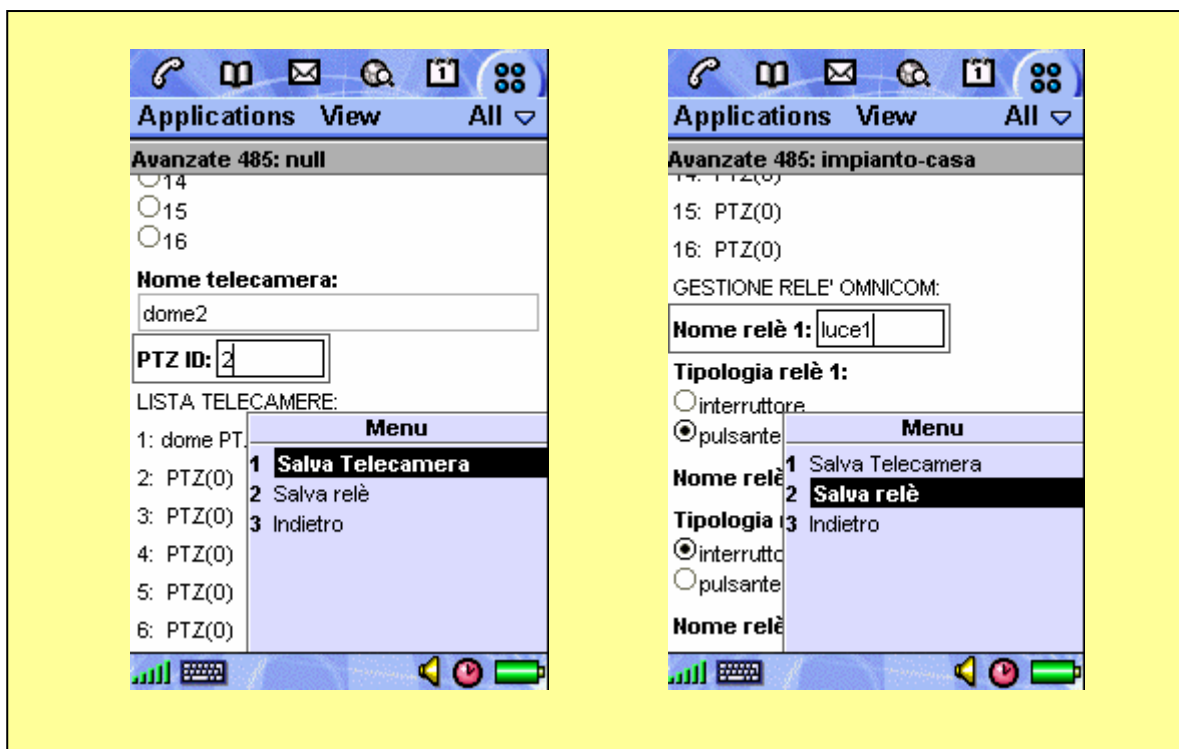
Applications View All

Avanzate 485: null

14

15

16

Nome telecamera:

dome2

PTZ ID: 2

LISTA TELECAMERE:

1: dome PT

2: PTZ(0)

3: PTZ(0)

4: PTZ(0)

5: PTZ(0)

6: PTZ(0)

Menu

1 Salva Telecamera

2 Salva relè

3 Indietro

Applications View All

Avanzate 485: impianto-casa

14: PTZ(0)

15: PTZ(0)

16: PTZ(0)

GESTIONE RELE' OMNICOM:

Nome relè 1: luce1

Tipologia relè 1:

interruttore

pulsante

Nome relè

Tipologia

interrutto

pulsante

Nome relè

Menu

1 Salva Telecamera

2 Salva relè

3 Indietro